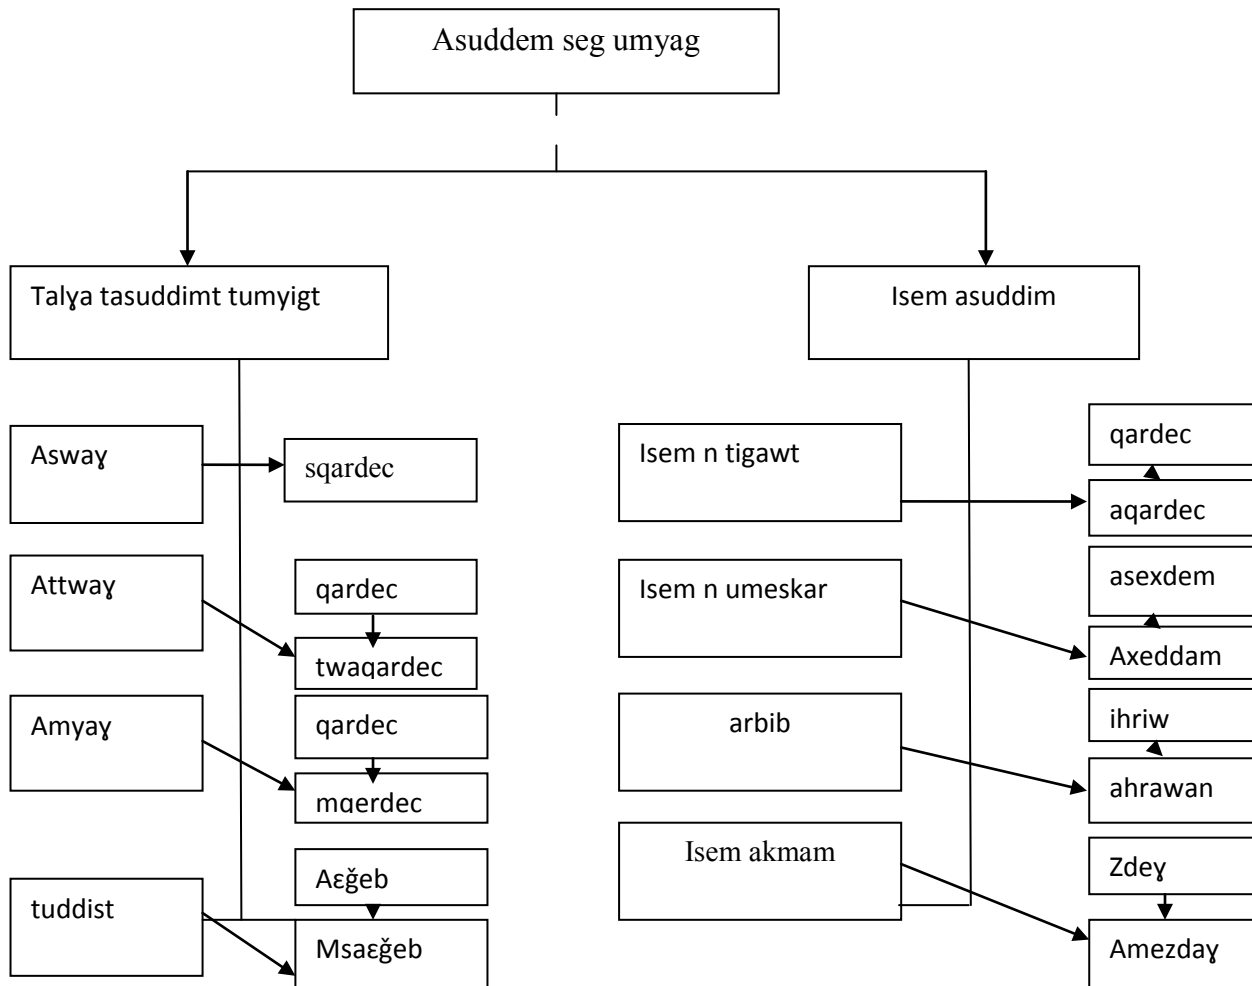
Asuddem seg umyag

Talɣa tasuddimt tumyigt

Isem asuddim

Aswaɣ

sqardec

Attwaɣ

qardec

twaqardec

Amyaɣ

qardec

mqerdec

tuddist

Aɛğeb

Msaɛğeb

Isem n tigawt

qardec

aqardec

Isem n umeskar

asexdem

Axeddam

arbib

ihriw

ahrawan

Isem akmam

Zdeɣ

Amezdaɣ